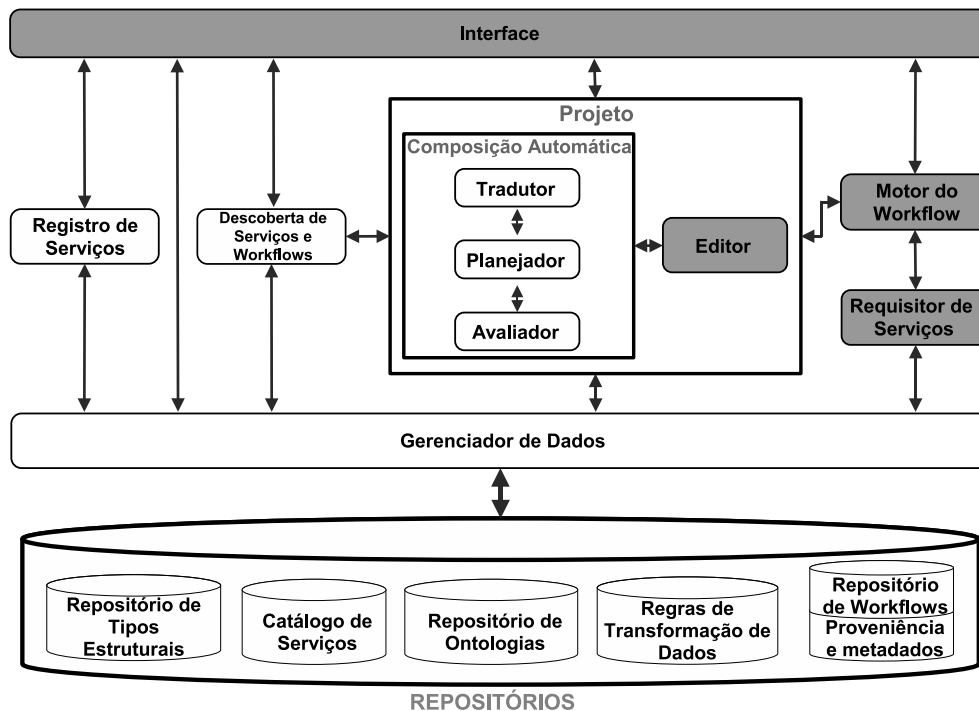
Interface

Projeto

Composição Automática

Tradutor

Planejador

Avaliador

Editor

Registro de Serviços

Descoberta de Serviços e Workflows

Motor do Workflow

Requisitor de Serviços

Gerenciador de Dados

Repositório de Tipos Estruturais

Catálogo de Serviços

Repositório de Ontologias

Regras de Transformação de Dados

Repositório de Workflows

Proveniência e metadados

REPOSITÓRIOS